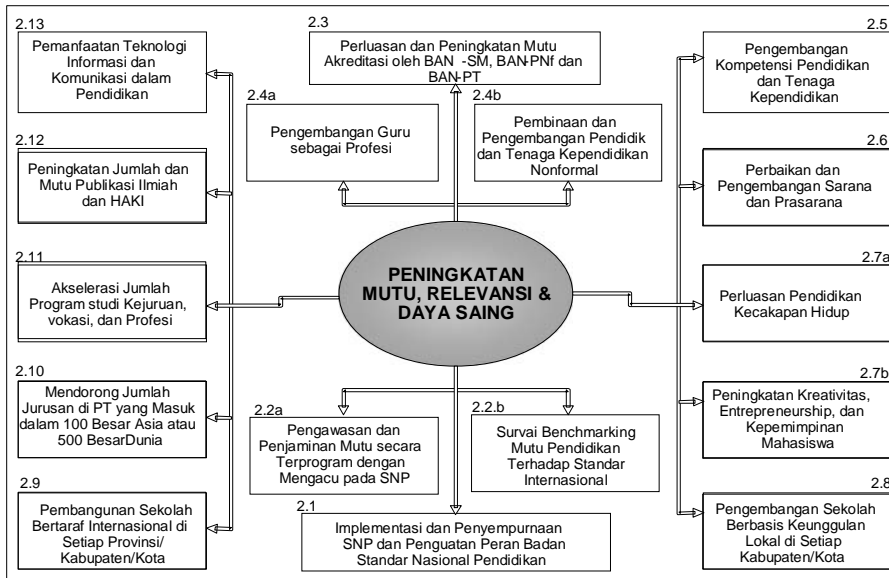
2.13
Pemanfaatan Teknologi Informasi dan Komunikasi dalam Pendidikan

2.12
Peningkatan Jumlah dan Mutu Publikasi Ilmiah dan HAKI

2.11
Akselerasi Jumlah Program studi Kejuruan, vokasi, dan Profesi

2.10
Mendorong Jumlah Jurusan di PT yang Masuk dalam 100 Besar Asia atau 500 BesarDunia

2.9
Pembangunan Sekolah Bertaraf Internasional di Setiap Provinsi/ Kabupaten/Kota

2.3
Perluasan dan Peningkatan Mutu Akreditasi oleh BAN -SM, BAN-PNf dan BAN-PT

2.4a
Pengembangan Guru sebagai Profesi

2.4b
Pembinaan dan Pengembangan Pendidik dan Tenaga Kependidikan Nonformal

PENINGKATAN MUTU, RELEVANSI & DAYA SAING

2.2a
Pengawasan dan Penjaminan Mutu secara Terprogram dengan Mengacu pada SNP

2.2.b
Survai Benchmarking Mutu Pendidikan Terhadap Standar Internasional

2.1
Implementasi dan Penyempurnaan SNP dan Penguatan Peran Badan Standar Nasional Pendidikan

2.5
Pengembangan Kompetensi Pendidikan dan Tenaga Kependidikan

2.6
Perbaikan dan Pengembangan Sarana dan Prasarana

2.7a
Perluasan Pendidikan Kecakapan Hidup

2.7b
Peningkatan Kreativitas, Entrepreneurship, dan Kepemimpinan Mahasiswa

2.8
Pengembangan Sekolah Berbasis Keunggulan Lokal di Setiap Kabupaten/Kota